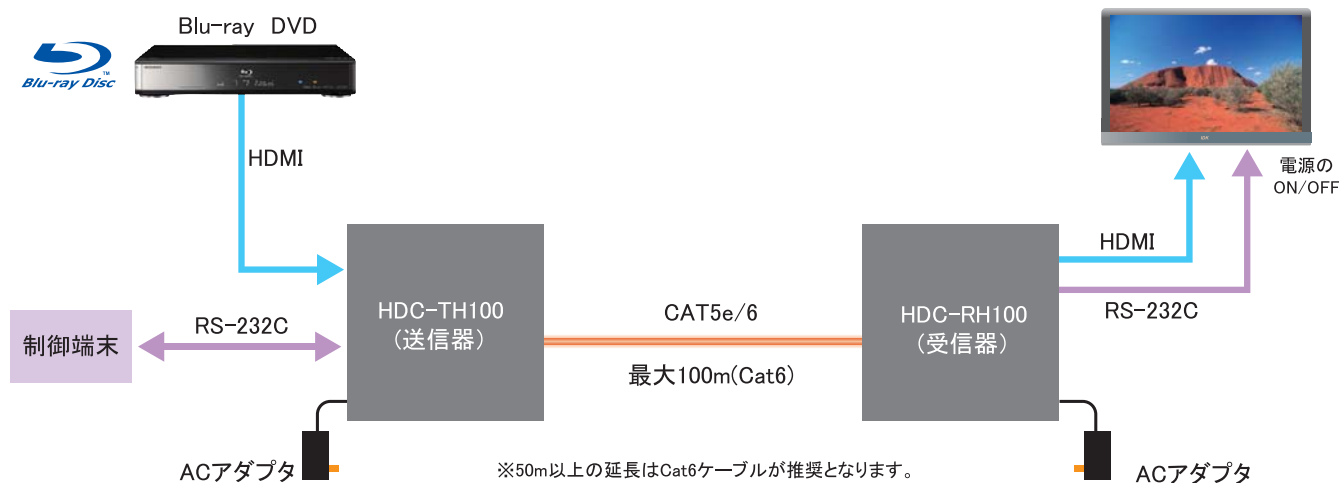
Blu-ray DVD

Blu-ray Disc

HDMI

電源の
ON/OFF

HDMI

RS-232C

制御端末

RS-232C

HDC-TH100
(送信器)

CAT5e/6

最大100m(Cat6)

HDC-RH100
(受信器)

ACアダプタ

※50m以上の延長はCat6ケーブルが推奨となります。

ACアダプタ